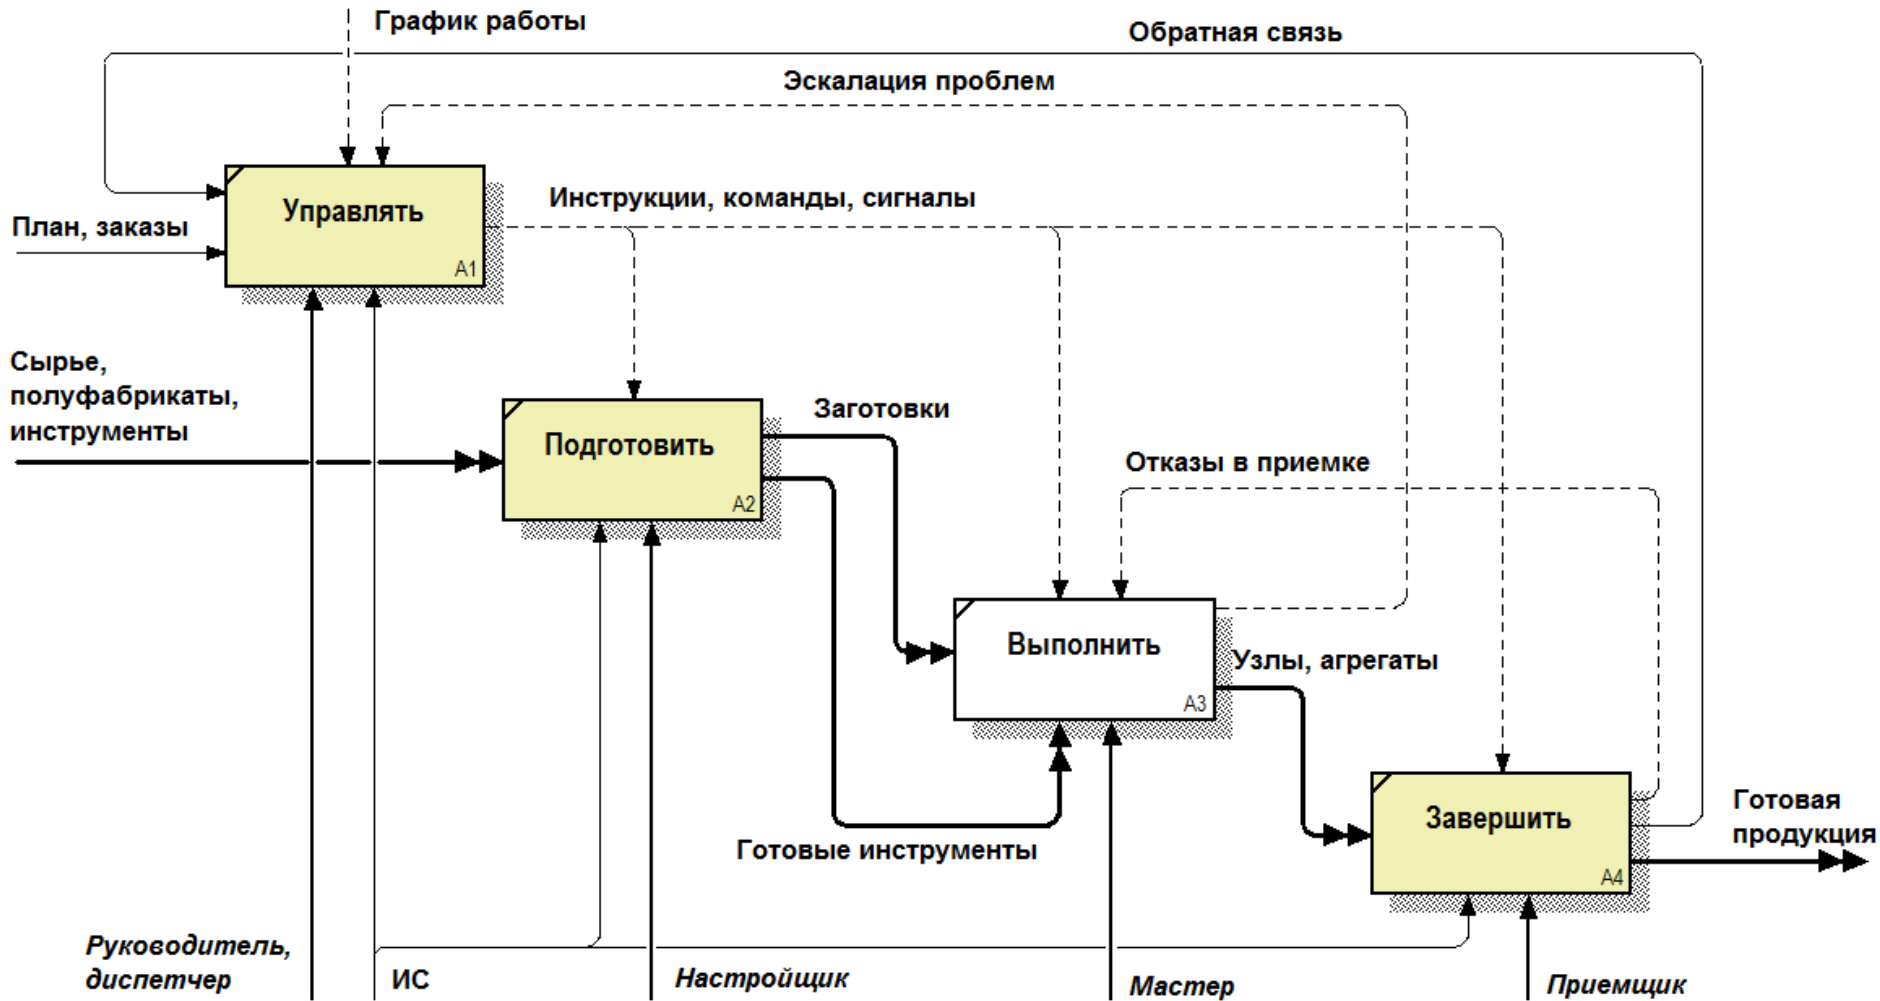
График работы

Обратная связь

Эскалация проблем

Управлять
A1

План, заказы

Инструкции, команды, сигналы

Сырье, полуфабрикаты, инструменты

Подготовить
A2

Заготовки

Отказы в приемке

Выполнить
A3

Узлы, агрегаты

Завершить
A4

Готовая продукция

Готовые инструменты

Руководитель, диспетчер

ИС

Настройщик

Мастер

Приемщик